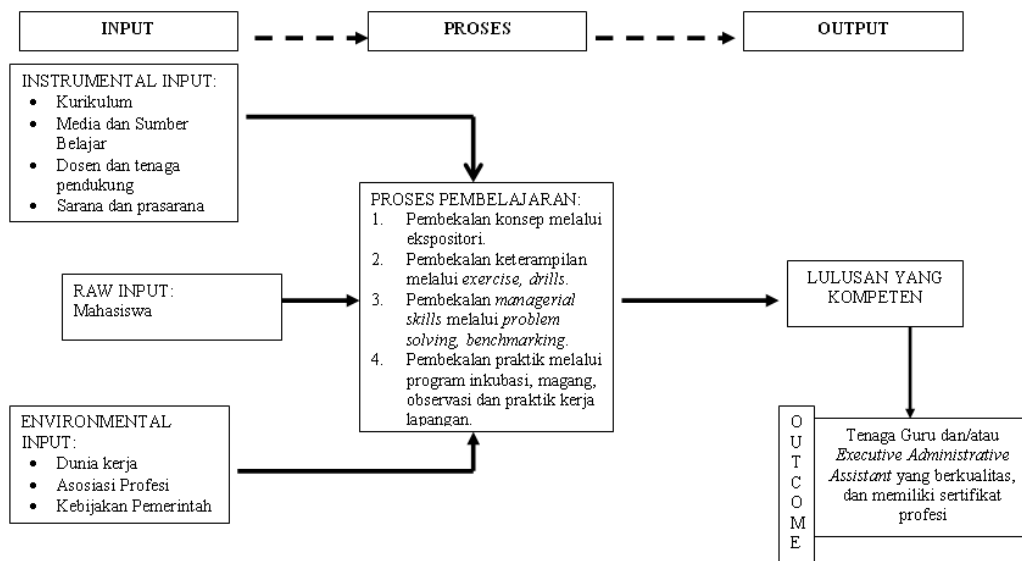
INPUT

PROSES

OUTPUT

INSTRUMENTAL INPUT:
- Kurikulum
- Media dan Sumber Belajar
- Dosen dan tenaga pendukung
- Sarana dan prasarana

RAW INPUT:
Mahasiswa

ENVIRONMENTAL INPUT:
- Dunia kerja
- Asosiasi Profesi
- Kebijakan Pemerintah

PROSES PEMBELAJARAN:
1. Pembekalan konsep melalui ekspositori.
2. Pembekalan keterampilan melalui *exercise, drills.*
3. Pembekalan *managerial skills* melalui *problem solving, benchmarking.*
4. Pembekalan praktik melalui program inkubasi, magang, observasi dan praktik kerja lapangan.

LULUSAN YANG KOMPETEN

OUTCOME

Tenaga Guru dan/atau *Executive Administrative Assistant* yang berkualitas, dan memiliki sertifikat profesi